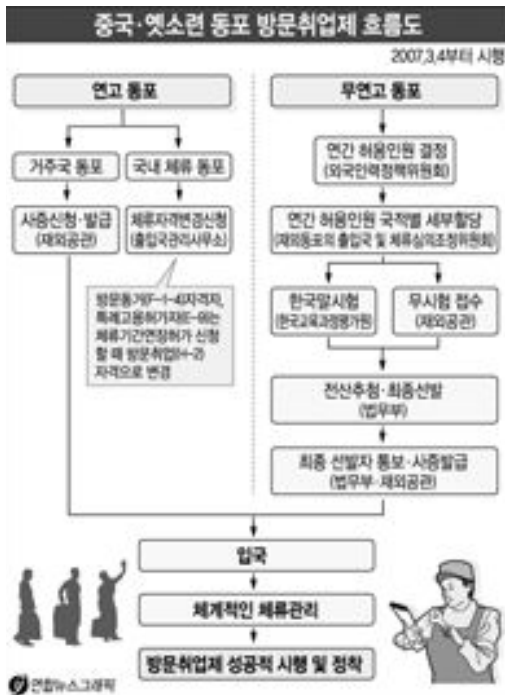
중국·옛소련 동포 방문취업제 흐름도

2007.3.4부터 시행

연고 동포

거주국 동포

국내 체류 동포

사증신청·발급
(재외공관)

체류자격변경신청
(출입국관리사무소)

방문동거(F-1-4)자격자, 특례고용허가자(E-9)는 체류기간연장허가 신청할 때 방문취업(H-2) 자격으로 변경

무연고 동포

연간 허용인원 결정
(외국인력정책위원회)

연간 허용인원 국적별 세부할당
(재외동포의 출입국 및 체류심의조정위원회)

한국말시험
(한국교육과정평가원)

무시험 접수
(재외공관)

전산추첨·최종선발
(법무부)

최종 선발자 통보·사증발급
(법무부·재외공관)

입국

체계적인 체류관리

방문취업제 성공적 시행 및 정착

연합뉴스그래픽